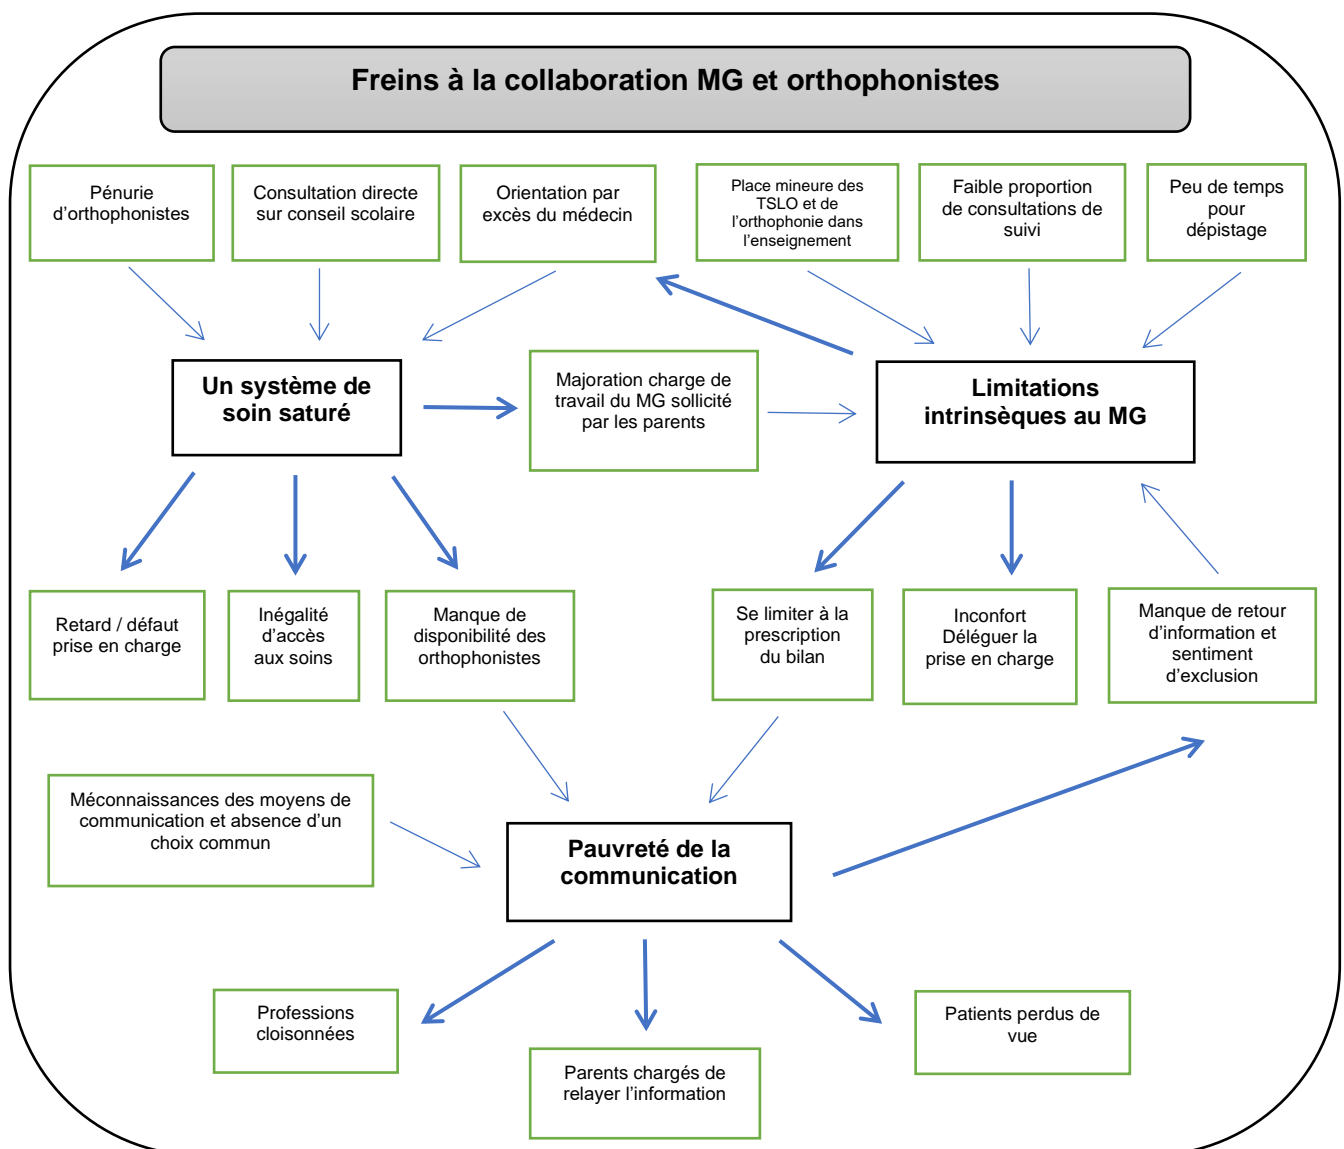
Freins à la collaboration MG et orthophonistes

Pénurie d'orthophonistes

Consultation directe sur conseil scolaire

Orientation par excès du médecin

Place mineure des TSLO et de l'orthophonie dans l'enseignement

Faible proportion de consultations de suivi

Peu de temps pour dépistage

Un système de soin saturé

Majoration charge de travail du MG sollicité par les parents

Limitations intrinsèques au MG

Retard / défaut prise en charge

Inégalité d'accès aux soins

Manque de disponibilité des orthophonistes

Se limiter à la prescription du bilan

Inconfort Déléguer la prise en charge

Manque de retour d'information et sentiment d'exclusion

Méconnaissances des moyens de communication et absence d'un choix commun

Pauvreté de la communication

Professions cloisonnées

Parents chargés de relayer l'information

Patients perdus de vue